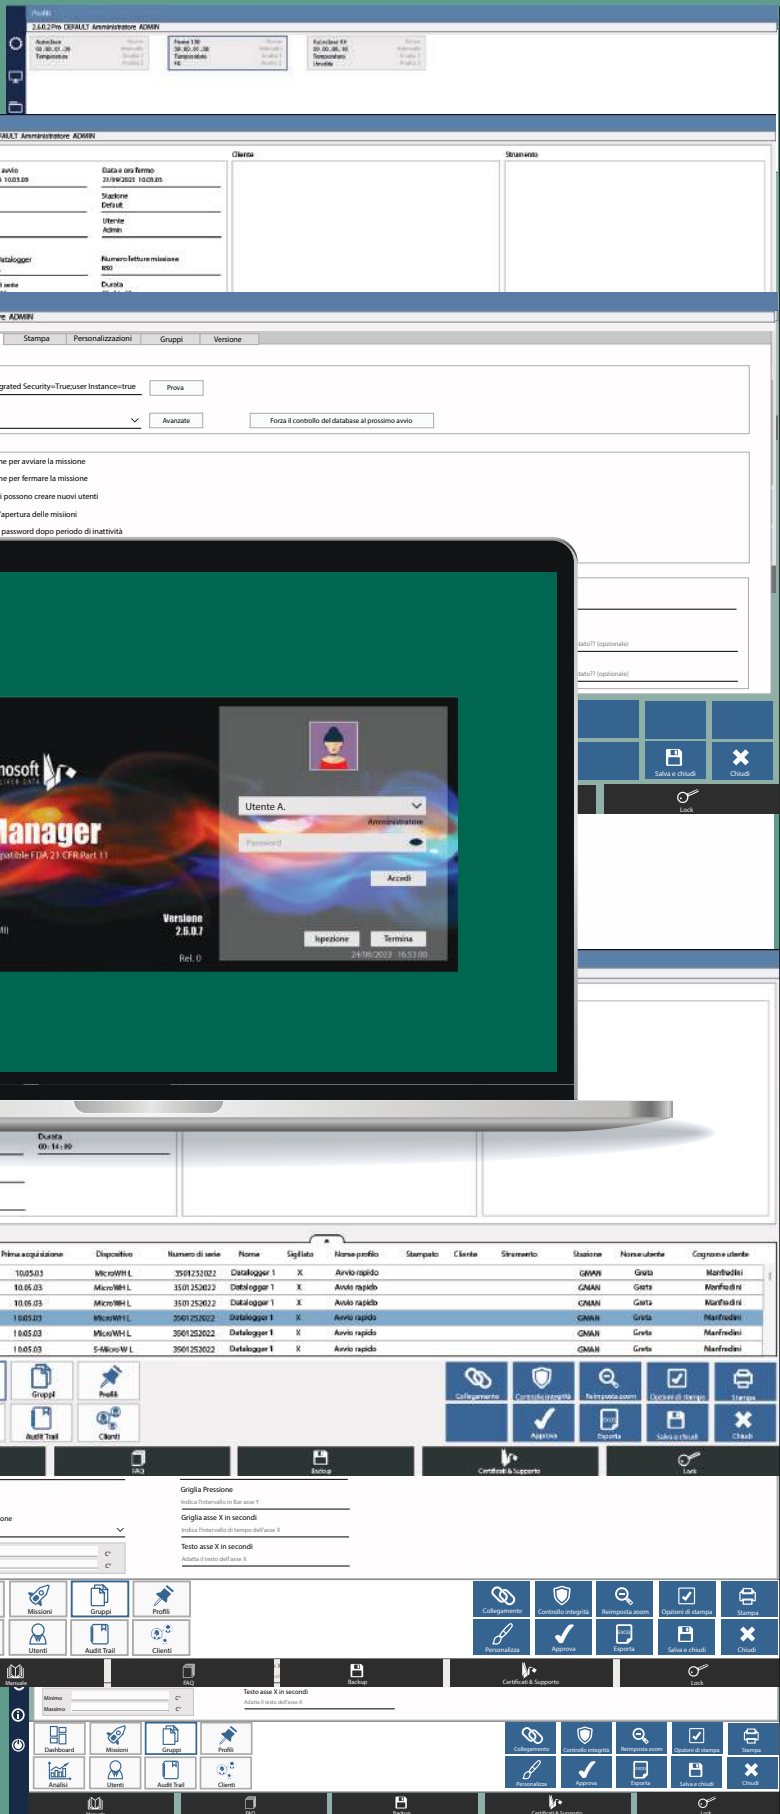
Profili
2.6.0.2 Pro DEFAULT Amministratore ADMIN
Autoclave
Temperatura
Forno 150
Temperatura
Frigorifero
Calcolatori ER
Temperatura
Umidità

FAULT Amministratore ADMIN
avvio
Data e ora fermo
21/04/2023 10:05:05
Stazione
Default
Utente
Admin
Datalogger
Numero letture missione
850
Durata
Cliente
Strumento

re ADMIN
Stampa
Personalizzazioni
Gruppi
Versione
grated Security=True;user Instance=true
Prova
Avanzate
Forza il controllo del database al prossimo avvio
ne per avviare la missione
ne per fermare la missione
i possono creare nuovi utenti
l'apertura delle missioni
password dopo periodo di inattività

nosoft
lanager
patibile FDA 21 CFR Part 11
Versione
2.6.0.7
Rel. 0
Utente A.
Amministratore
Password
Accedi
Ispezione
Termina
24/08/2023 16:53:00
tato?? (opzionale)
tato?? (opzionale)
Salva e chiudi
Chiudi
Lock

Durata
00:14:10

| Prima acquisizione | Dispositivo | Numero di serie | Nome | Sigillato | Nome profilo | Stampato | Cliente | Strumento | Stazione | Nome utente | Cognome utente |
|---|---|---|---|---|---|---|---|---|---|---|---|
| 10.05.03 | MicroWH L | 3501252022 | Datalogger 1 | X | Avvio rapido | | | | GMAN | Greta | Manfredini |
| 10.05.03 | MicroWH L | 3501252022 | Datalogger 1 | X | Avvio rapido | | | | GMAN | Greta | Manfredini |
| 10.05.03 | MicroWH L | 3501252022 | Datalogger 1 | X | Avvio rapido | | | | GMAN | Greta | Manfredini |
| 10.05.03 | MicroWH L | 3501252022 | Datalogger 1 | X | Avvio rapido | | | | GMAN | Greta | Manfredini |
| 10.05.03 | MicroWH L | 3501252022 | Datalogger 1 | X | Avvio rapido | | | | GMAN | Greta | Manfredini |
| 10.05.03 | S-Micro W L | 3501252022 | Datalogger 1 | X | Avvio rapido | | | | GMAN | Greta | Manfredini |

Gruppi
Profili
Audit Trail
Clienti
Collegamento
Controllo integrità
Reimposta zoom
Opzioni di stampa
Stampa
Approva
Esporta
Salva e chiudi
Chiudi
FAQ
Backup
Certificati & Supporto
Lock

Griglia Pressione
Indica l'intervallo in Bar asse Y
Griglia asse X in secondi
Indica l'intervallo di tempo dell'asse X
Testo asse X in secondi
Adatta il testo dell'asse X
one
Missioni
Gruppi
Profili
Utenti
Audit Trail
Clienti
Collegamento
Controllo integrità
Reimposta zoom
Opzioni di stampa
Stampa
Personalizza
Approva
Esporta
Salva e chiudi
Chiudi
Manuale
FAQ
Backup
Certificati & Supporto
Lock
Minimo
Massimo
Testo asse X in secondi
Adatta il testo dell'asse X
Dashboard
Missioni
Gruppi
Profili
Analisi
Utenti
Audit Trail
Clienti
Collegamento
Controllo integrità
Reimposta zoom
Opzioni di stampa
Stampa
Personalizza
Approva
Esporta
Salva e chiudi
Chiudi
Manuale
FAQ
Backup
Certificati & Supporto
Lock